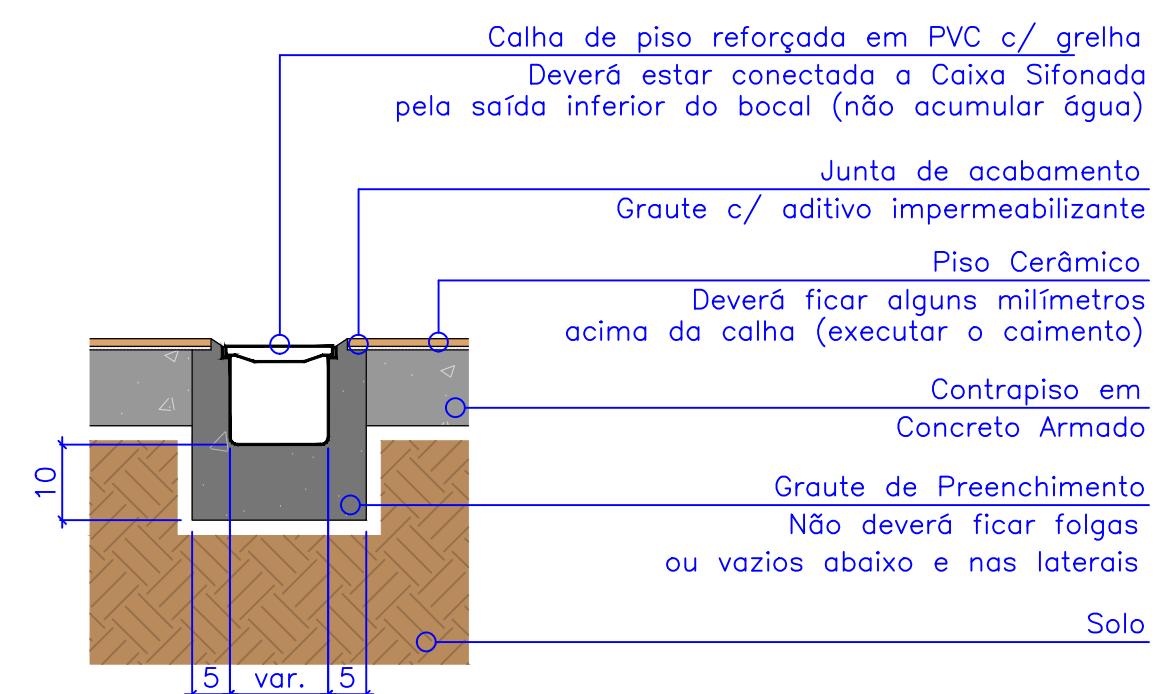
Calha de piso reforçada em PVC c/ grelha
Deverá estar conectada a Caixa Sifonada pela saída inferior do bocal (não acumular água)

Junta de acabamento
Graute c/ aditivo impermeabilizante

Piso Cerâmico
Deverá ficar alguns milímetros acima da calha (executar o caimento)

Contrapiso em
Concreto Armado

Graute de Preenchimento
Não deverá ficar folgas ou vazios abaixo e nas laterais

Solo

10

5
var.
5